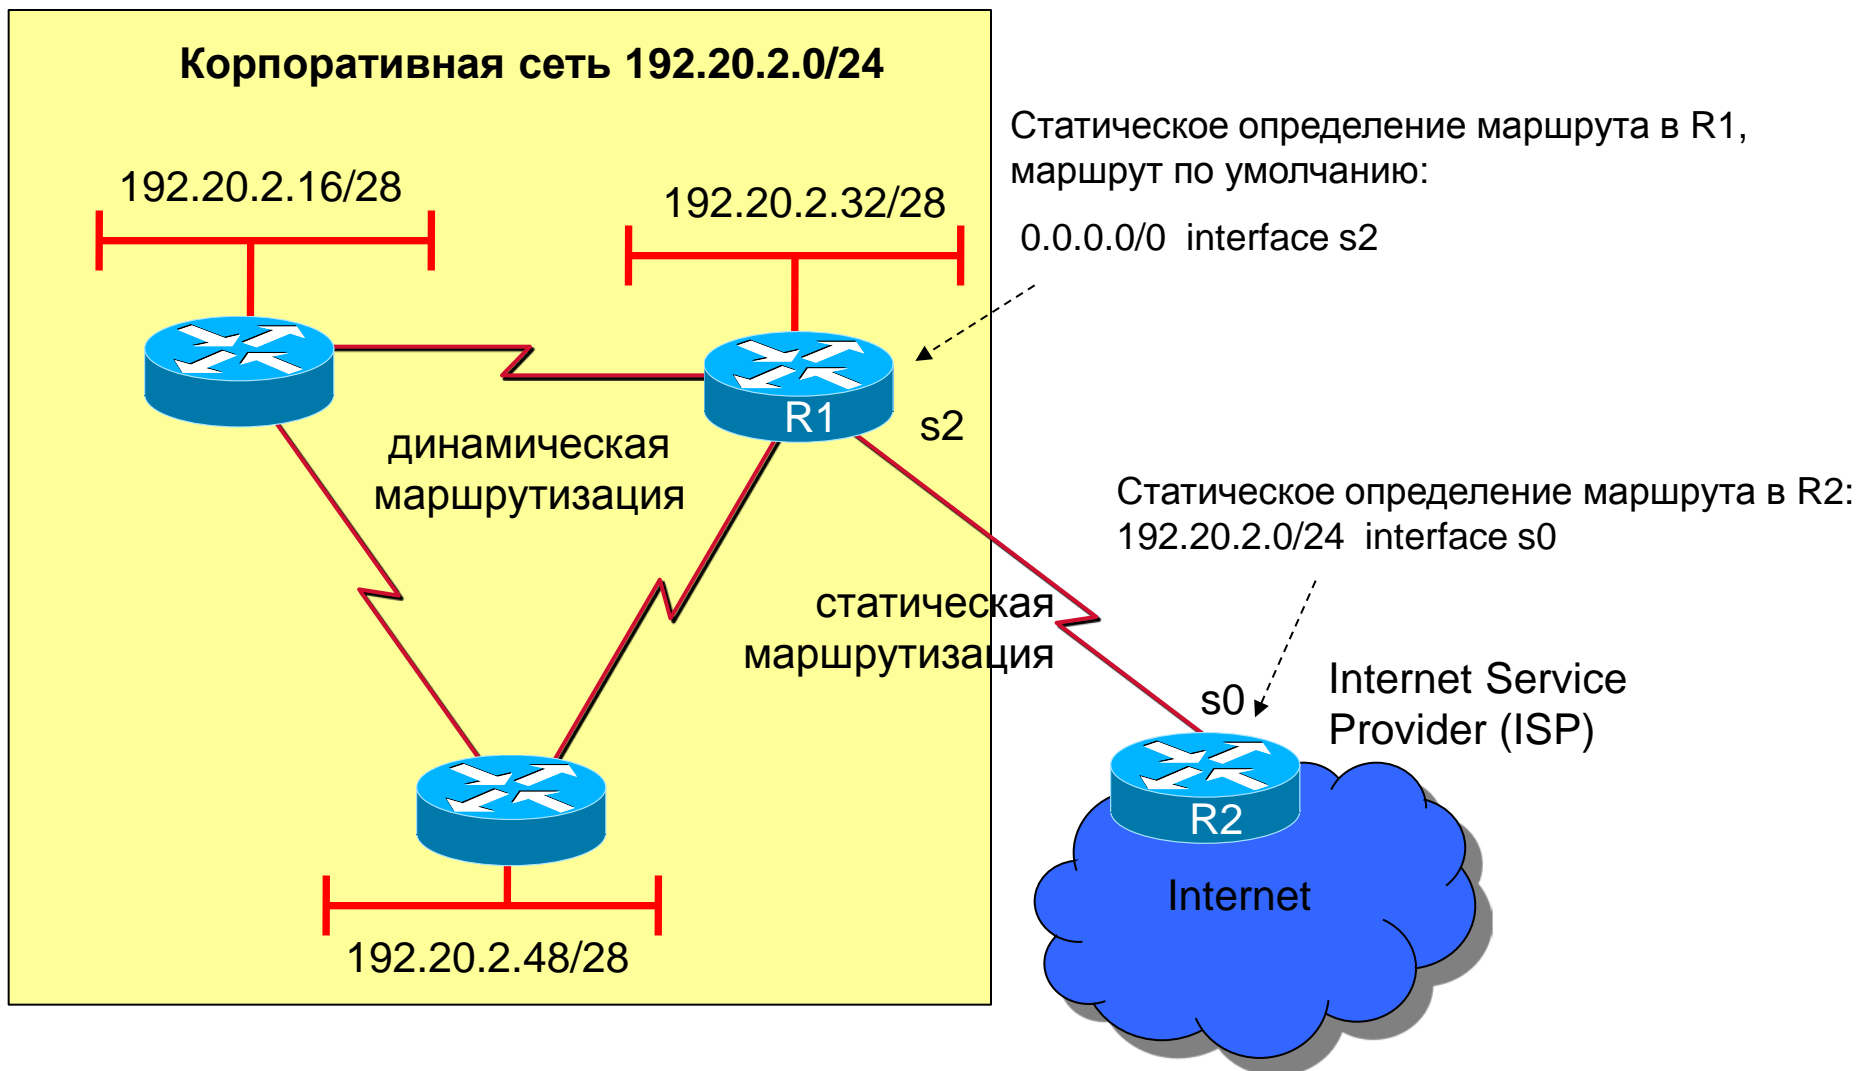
Корпоративная сеть 192.20.2.0/24

192.20.2.16/28

192.20.2.32/28

Статическое определение маршрута в R1, маршрут по умолчанию:

0.0.0.0/0 interface s2

R1

s2

динамическая маршрутизация

Статическое определение маршрута в R2:
192.20.2.0/24 interface s0

статическая маршрутизация

s0

Internet Service Provider (ISP)

R2

Internet

192.20.2.48/28